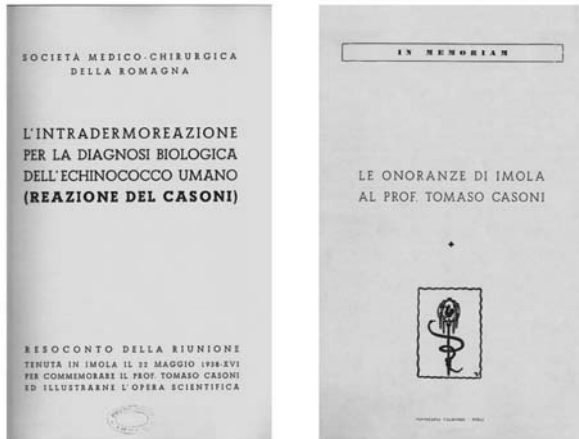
SOCIETÀ MEDICO-CHIRURGICA
DELLA ROMAGNA

L'INTRADERMOREAZIONE
PER LA DIAGNOSI BIOLOGICA
DELL'ECHINOCOCCO UMANO
(REAZIONE DEL CASONI)

RESOCONTO DELLA RIUNIONE
TENUTA IN IMOLA IL 22 MAGGIO 1938-XVI
PER COMMEMORARE IL PROF. TOMASO CASONI
ED ILLUSTRARNE L'OPERA SCIENTIFICA

IN MEMORIAM

LE ONORANZE DI IMOLA
AL PROF. TOMASO CASONI

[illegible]